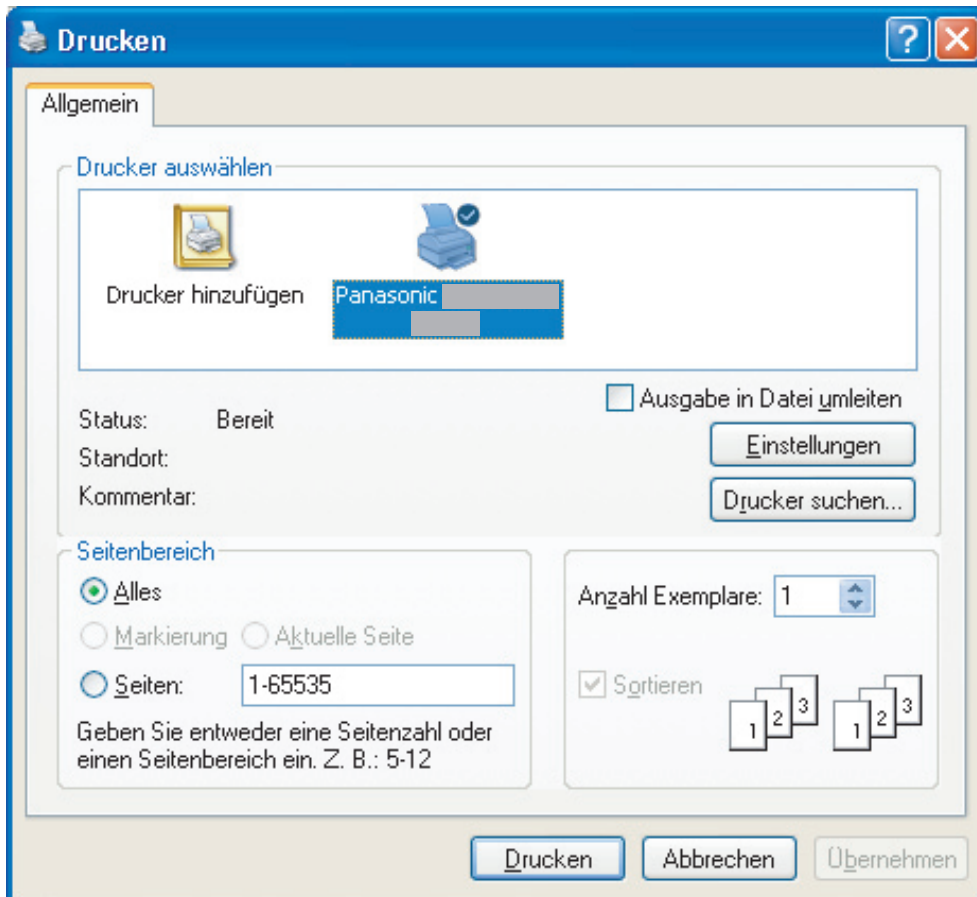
Drucken

?

Allgemein

Drucker auswählen

Drucker hinzufügen

Panasonic

Ausgabe in Datei umleiten

Status: Bereit

Standort:

Kommentar:

Einstellungen

Drucker suchen...

Seitenbereich

Alles

Markierung

Aktuelle Seite

Seiten: 1-65535

Geben Sie entweder eine Seitenzahl oder einen Seitenbereich ein. Z. B.: 5-12

Anzahl Exemplare: 1

Sortieren

1 2 3 1 2 3

Drucken

Abbrechen

Übernehmen